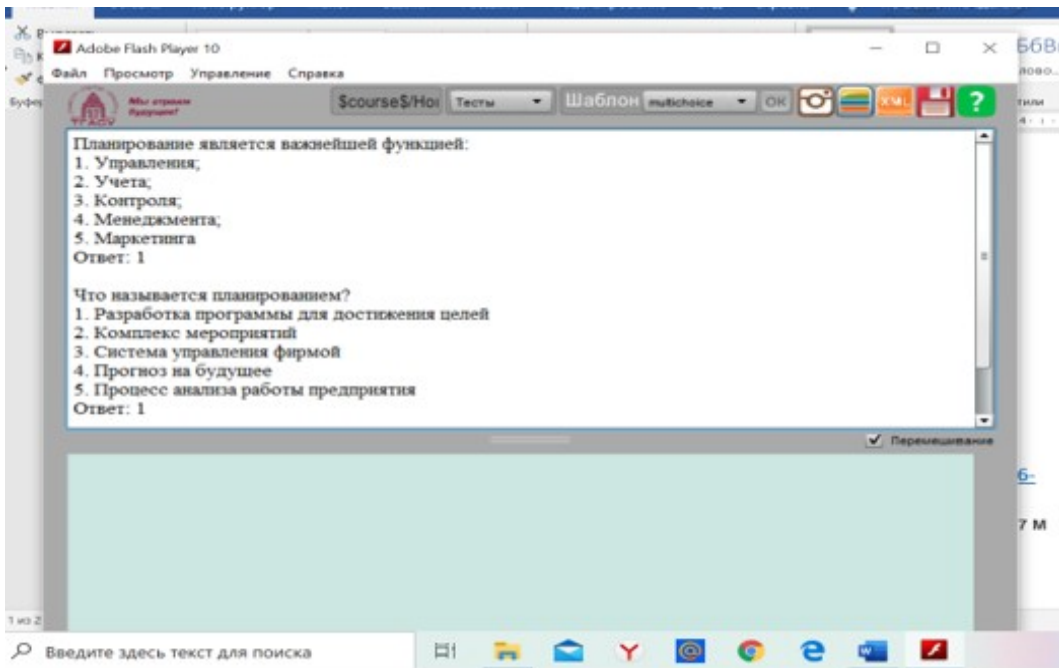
Adobe Flash Player 10
Файл Просмотр Управление Справка

$course$/Hoi Тесты Шаблон multichoice OK

Планирование является важнейшей функцией:
1. Управления;
2. Учета;
3. Контроля;
4. Менеджмента;
5. Маркетинга
Ответ: 1

Что называется планированием?
1. Разработка программы для достижения целей
2. Комплекс мероприятий
3. Система управления фирмой
4. Прогноз на будущее
5. Процесс анализа работы предприятия
Ответ: 1

Перемешивание

Введите здесь текст для поиска